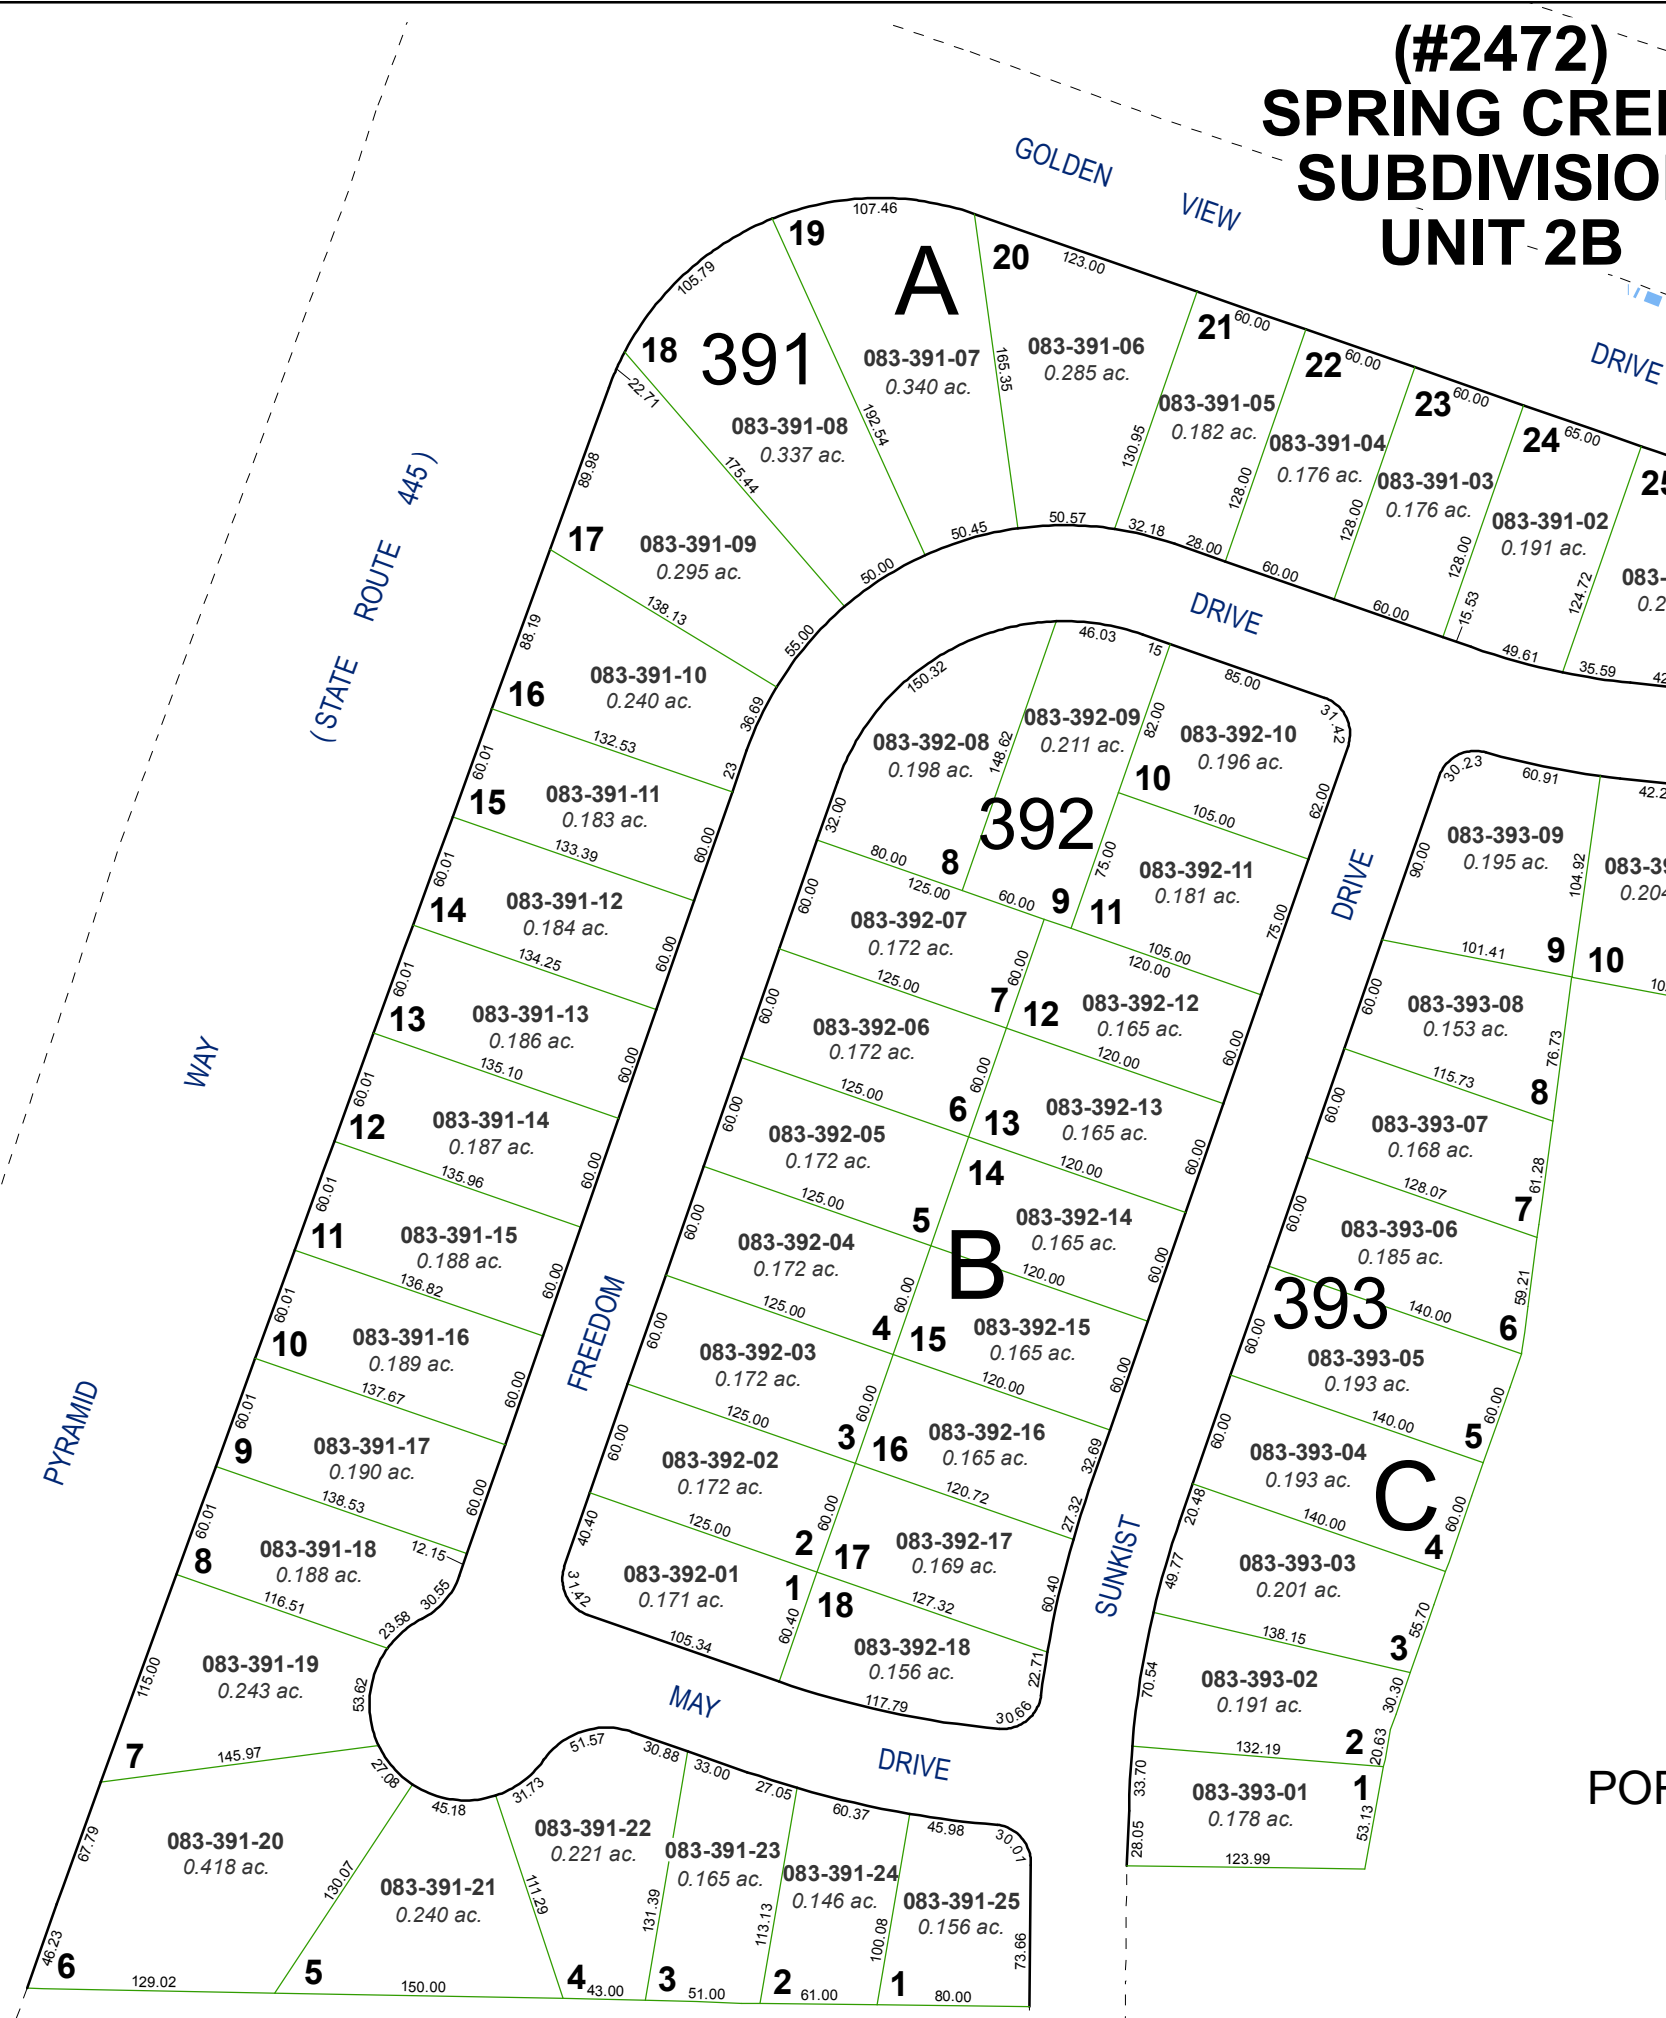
(#2472)
SPRING CRE
SUBDIVISIO
UNIT 2B

GOLDEN VIEW DRIVE

A
391
392
393
B
C

19 107.46
20 123.00
18 105.79
083-391-07
0.340 ac.
083-391-06
0.285 ac.
21 60.00
083-391-05
0.182 ac.
22 60.00
083-391-04
0.176 ac.
23 60.00
083-391-03
0.176 ac.
24 65.00
083-391-02
0.191 ac.
25
083-
0.2
083-391-08
0.337 ac.
17
083-391-09
0.295 ac.
16
083-391-10
0.240 ac.
15
083-391-11
0.183 ac.
14
083-391-12
0.184 ac.
13
083-391-13
0.186 ac.
12
083-391-14
0.187 ac.
11
083-391-15
0.188 ac.
10
083-391-16
0.189 ac.
9
083-391-17
0.190 ac.
8
083-391-18
0.188 ac.
083-391-19
0.243 ac.
7
083-391-20
0.418 ac.
6
5
083-391-21
0.240 ac.
4
083-391-22
0.221 ac.
3
083-391-23
0.165 ac.
2
083-391-24
0.146 ac.
1
083-391-25
0.156 ac.

083-392-08
0.198 ac.
083-392-09
0.211 ac.
083-392-10
0.196 ac.
8
9
10
11
083-392-11
0.181 ac.
083-392-07
0.172 ac.
7
12
083-392-12
0.165 ac.
083-392-06
0.172 ac.
6
13
083-392-13
0.165 ac.
14
083-392-05
0.172 ac.
5
083-392-14
0.165 ac.
083-392-04
0.172 ac.
4
15
083-392-15
0.165 ac.
083-392-03
0.172 ac.
3
16
083-392-16
0.165 ac.
083-392-02
0.172 ac.
2
17
083-392-17
0.169 ac.
083-392-01
0.171 ac.
1
18
083-392-18
0.156 ac.

083-393-09
0.195 ac.
083-3
0.204
9
10
083-393-08
0.153 ac.
8
083-393-07
0.168 ac.
7
083-393-06
0.185 ac.
6
083-393-05
0.193 ac.
5
083-393-04
0.193 ac.
4
083-393-03
0.201 ac.
3
083-393-02
0.191 ac.
2
083-393-01
0.178 ac.
1

(STATE ROUTE 445)
PYRAMID WAY
FREEDOM DRIVE
SUNKIST DRIVE
MAY DRIVE
POR

192.54 165.35 130.95 128.00 128.00 128.00 124.72 22.71 175.44 89.98 138.13 88.19 132.53 60.01 133.39 60.01 134.25 60.01 135.10 60.01 135.96 60.01 136.82 60.01 137.67 60.01 138.53 60.01 116.51 115.00 145.97 67.79 46.23 129.02 130.07 150.00 111.29 43.00 131.39 51.00 113.13 61.00 100.08 80.00 73.66 50.45 50.57 32.18 28.00 60.00 60.00 15.53 49.61 35.59 50.00 55.00 36.69 23 12.15 30.55 23.58 53.62 27.08 45.18 31.73 51.57 30.88 33.00 27.05 60.37 45.98 30.01 46.03 15 85.00 31.42 150.32 148.62 82.00 62.00 32.00 80.00 125.00 60.00 75.00 105.00 105.00 120.00 75.00 125.00 120.00 125.00 120.00 125.00 120.00 125.00 120.00 125.00 120.72 125.00 127.32 40.40 31.42 105.34 60.40 117.79 30.66 22.71 60.40 27.32 32.69 30.23 60.91 42.2 90.00 104.92 101.41 10 76.73 115.73 61.28 128.07 59.21 140.00 140.00 140.00 138.15 55.70 30.30 20.63 132.19 53.13 123.99 28.05 33.70 70.54 49.77 20.48